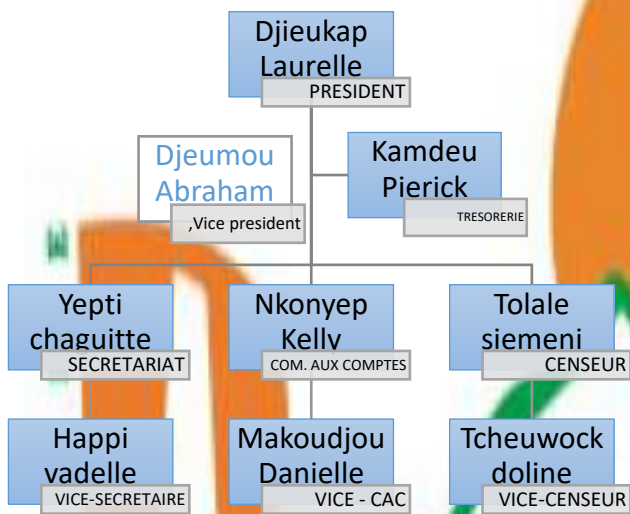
Djieukap Laurelle
PRESIDENT

Djeumou Abraham
,Vice president

Kamdeu Pierick
TRESORERIE

Yepti chaguitte
SECRETARIAT

Nkonyep Kelly
COM. AUX COMPTES

Tolale siemeni
CENSEUR

Happi vadelle
VICE-SECRETAIRE

Makoudjou Danielle
VICE - CAC

Tcheuwock doline
VICE-CENSEUR